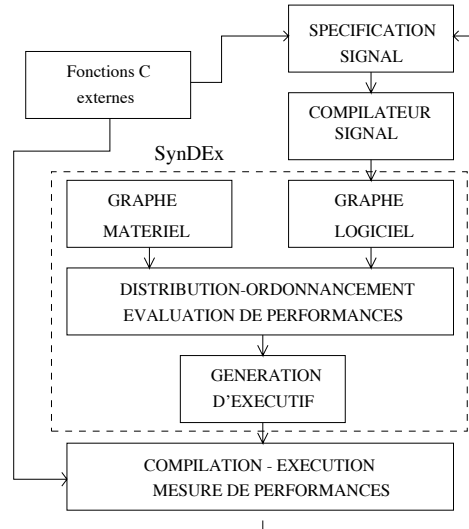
Fonctions C externes

SPECIFICATION SIGNAL

COMPILATEUR SIGNAL

SynDEx

GRAPHE MATERIEL

GRAPHE LOGICIEL

DISTRIBUTION-ORDONNANCEMENT
EVALUATION DE PERFORMANCES

GENERATION D'EXECUTIF

COMPILATION - EXECUTION
MESURE DE PERFORMANCES